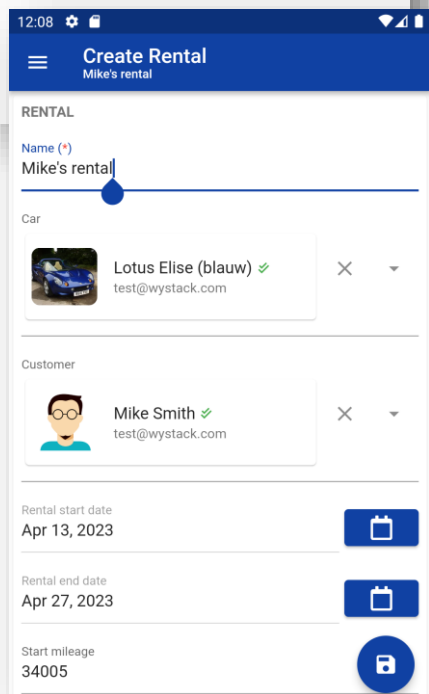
12:08

Create Rental
Mike's rental

RENTAL

Name (*)
Mike's rental

Car

Lotus Elise (blauw)
test@wystack.com

Customer

Mike Smith
test@wystack.com

Rental start date
Apr 13, 2023

Rental end date
Apr 27, 2023

Start mileage
34005